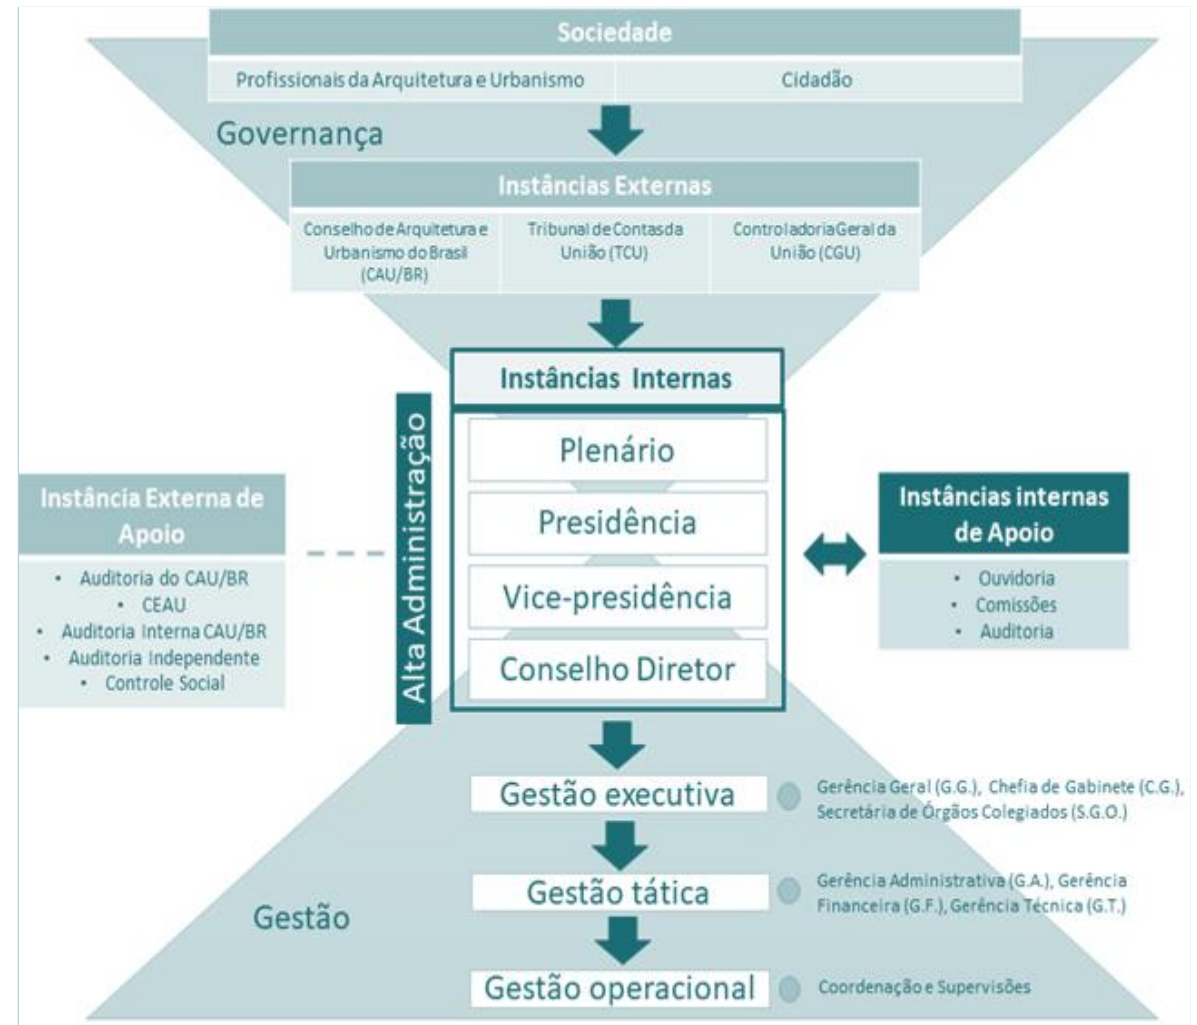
Sociedade

Profissionais da Arquitetura e Urbanismo

Cidadão

Governança

Instâncias Externas

Conselho de Arquitetura e Urbanismo do Brasil (CAU/BR)

Tribunal de Contas da União (TCU)

Controladoria Geral da União (CGU)

Instâncias Internas

Alta Administração

Plenário

Presidência

Vice-presidência

Conselho Diretor

Instância Externa de Apoio

- Auditoria do CAU/BR
- CEAU
- Auditoria Interna CAU/BR
- Auditoria Independente
- Controle Social

Instâncias internas de Apoio

- Ouvidoria
- Comissões
- Auditoria

Gestão executiva

Gerência Geral (G.G.), Chefia de Gabinete (C.G.), Secretária de Órgãos Colegiados (S.G.O.)

Gestão tática

Gerência Administrativa (G.A.), Gerência Financeira (G.F.), Gerência Técnica (G.T.)

Gestão

Gestão operacional

Coordenação e Supervisões